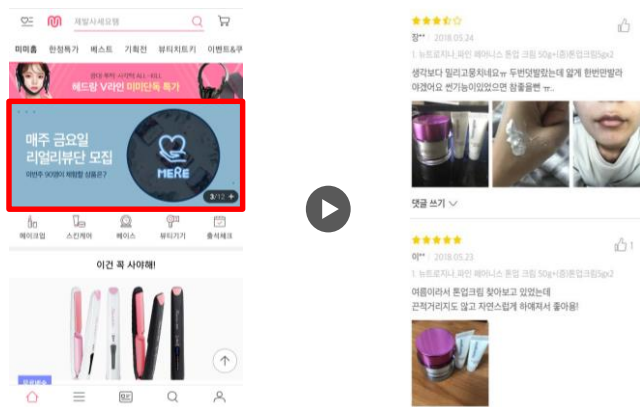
제발사세요핑

미미홈 한정특가 베스트 기획전 뷰티치트키 이벤트&쿠

헤드랑 V라인 미미단독 특가

매주 금요일 리얼리뷰단 모집

이번주 90명의 체험할 상품은?

MERE

3/12 +

메이크업 스킨케어 헤어스 뷰티기기 출석체크

이건 꼭 사야해!

장** 2018.05.24

1. 뉴트로지나 파인 페어니스 톤업 크림 50g+(증)톤업크림5gx2

생각보다 밀리고향치네요ㅠ 두번덧발랐는데 얼게 한번만발라야겠어요 썬기능이있었으면 참좋을텐 ㅠ..

댓글 쓰기

이** 2018.05.23

1. 뉴트로지나 파인 페어니스 톤업 크림 50g+(증)톤업크림5gx2

여름이라서 톤업크림 찾아보고 있었는데 끈적거리지도 않고 자연스럽게 하얘져서 좋아용!

1